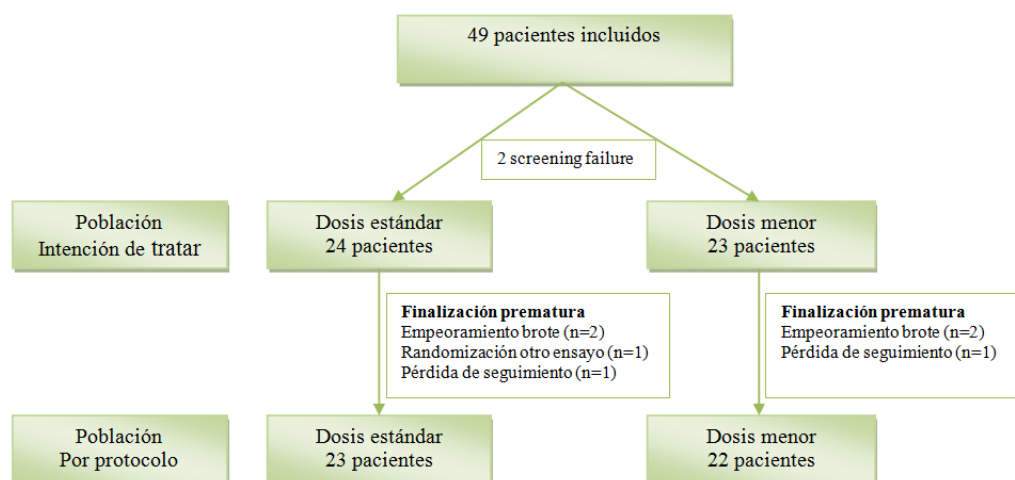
49 pacientes incluidos

2 screening failure

Población
Intención de tratar

Dosis estándar
24 pacientes

Dosis menor
23 pacientes

**Finalización prematura**
Empeoramiento brote (n=2)
Randomización otro ensayo (n=1)
Pérdida de seguimiento (n=1)

**Finalización prematura**
Empeoramiento brote (n=2)
Pérdida de seguimiento (n=1)

Población
Por protocolo

Dosis estándar
23 pacientes

Dosis menor
22 pacientes